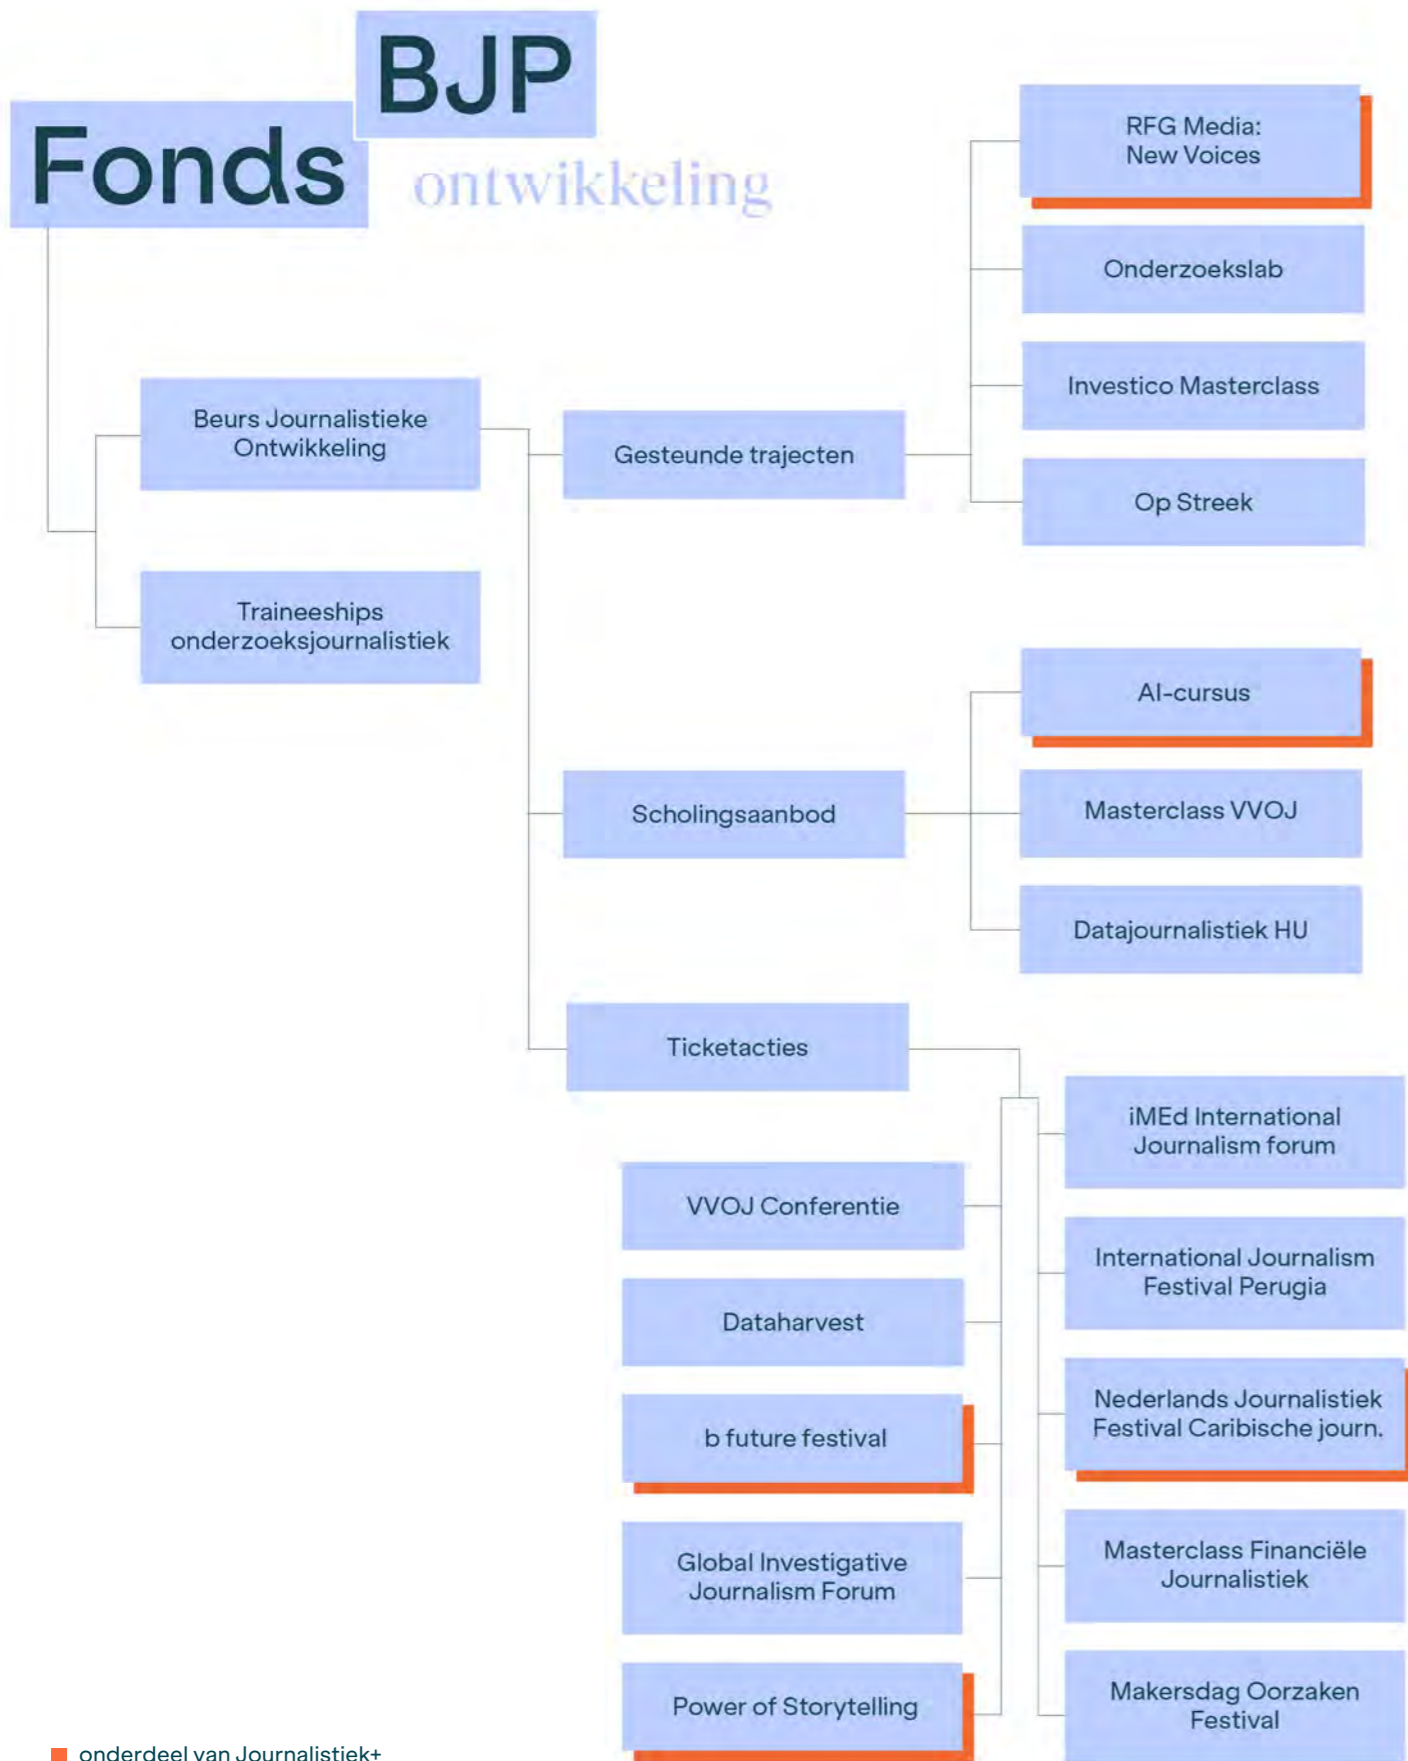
BJP
Fonds
ontwikkeling

Beurs Journalistieke Ontwikkeling

Traineeships onderzoeksjournalistiek

Gesteunde trajecten

RFG Media: New Voices

Onderzoekslab

Investico Masterclass

Op Streek

Scholingsaanbod

AI-cursus

Masterclass VVOJ

Datajournalistiek HU

Ticketacties

iMEd International Journalism forum

VVOJ Conferentie

International Journalism Festival Perugia

Dataharvest

b future festival

Nederlands Journalistiek Festival Caribische journ.

Global Investigative Journalism Forum

Masterclass Financiële Journalistiek

Power of Storytelling

Makersdag Oorzaken Festival

onderdeel van Journalistiek+